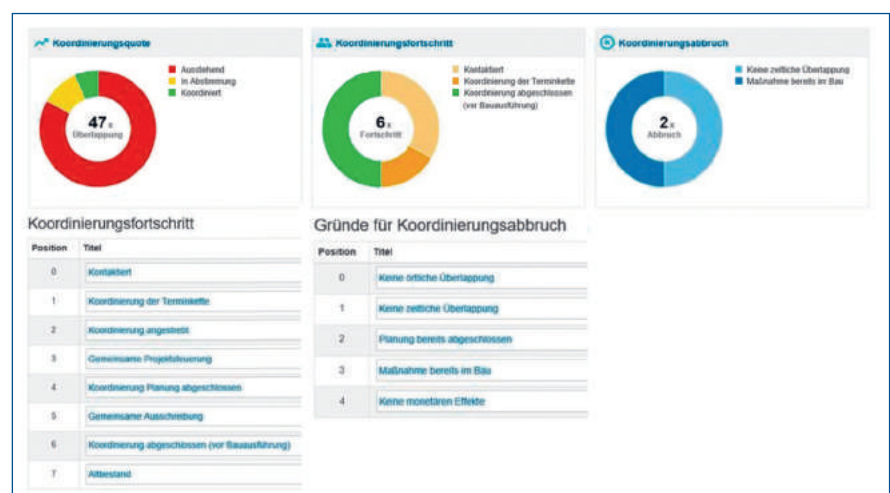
Koordinierungsquote

Ausstehend
In Abstimmung
Koordiniert

47x
Überlappung

Koordinierungsfortschritt

Kontaktiert
Koordinierung der Terminkette
Koordinierung abgeschlossen (vor Bauausführung)

6x
Fortschritt

Koordinierungsabbruch

Keine zeitliche Überlappung
Maßnahme bereits im Bau

2x
Abbruch

Koordinierungsfortschritt

| Position | Titel |
|---|---|
| 0 | Kontaktiert |
| 1 | Koordinierung der Terminkette |
| 2 | Koordinierung angestrebt |
| 3 | Gemeinsame Projektsteuerung |
| 4 | Koordinierung Planung abgeschlossen |
| 5 | Gemeinsame Ausschreibung |
| 6 | Koordinierung abgeschlossen (vor Bauausführung) |
| 7 | Altbestand |

Gründe für Koordinierungsabbruch

| Position | Titel |
|---|---|
| 0 | Keine örtliche Überlappung |
| 1 | Keine zeitliche Überlappung |
| 2 | Planung bereits abgeschlossen |
| 3 | Maßnahme bereits im Bau |
| 4 | Keine monetären Effekte |